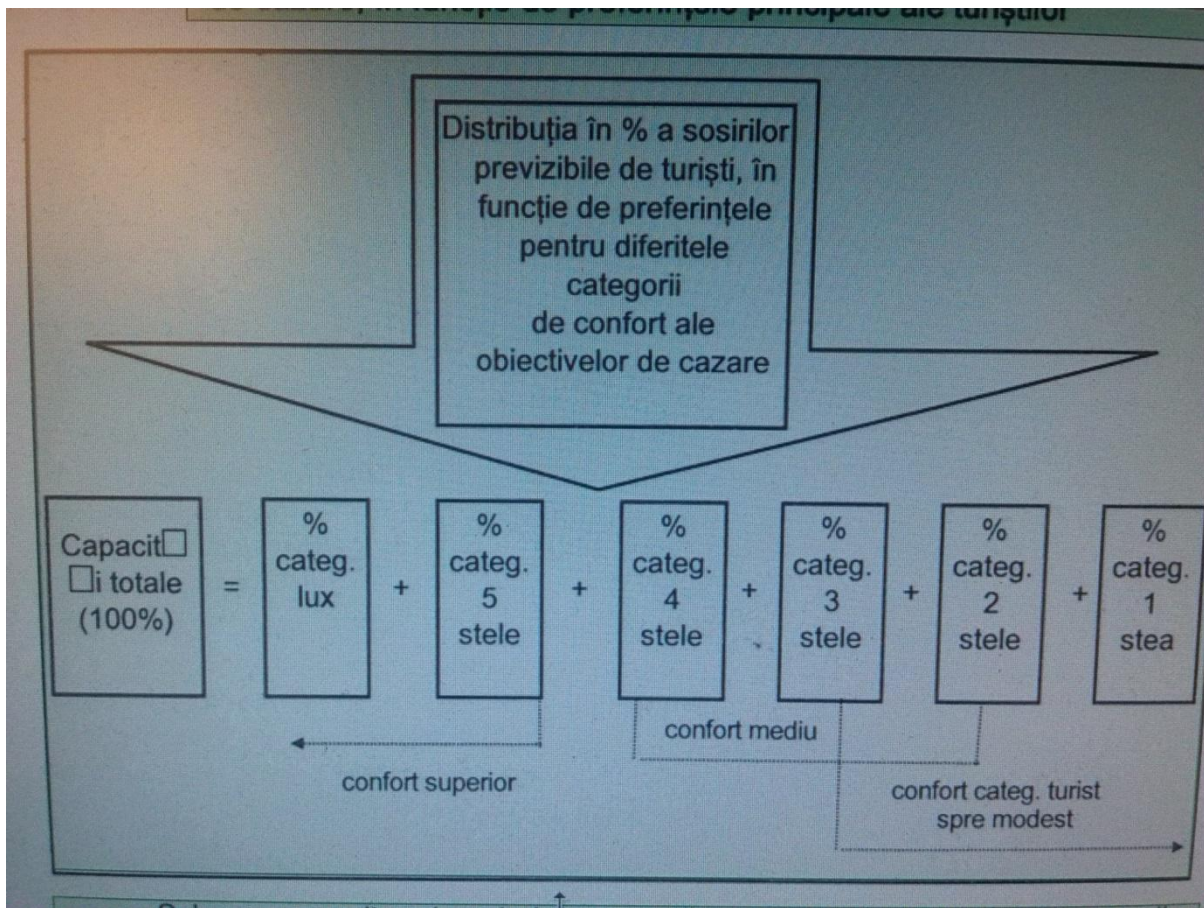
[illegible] în funcție de preferințele principale ale turiștilor

Distribuția în % a sosirilor previzibile de turiști, în funcție de preferințele pentru diferitele categorii de confort ale obiectivelor de cazare

Capacit□ □i totale (100%) = % categ. lux + % categ. 5 stele + % categ. 4 stele + % categ. 3 stele + % categ. 2 stele + % categ. 1 stea

confort mediu

confort superior

confort categ. turist spre modest